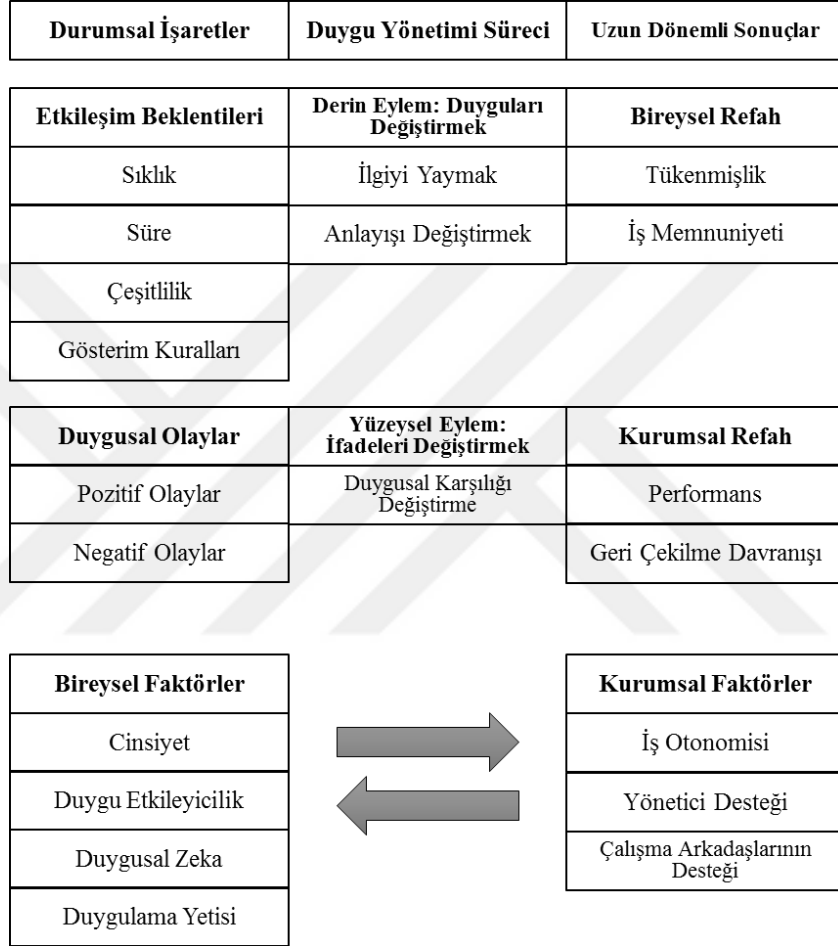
Durumsal İşaretler

Duygu Yönetimi Süreci

Uzun Dönemli Sonuçlar

Etkileşim Beklentileri

Sıklık

Süre

Çeşitlilik

Gösterim Kuralları

Derin Eylem: Duyguları Değiştirmek

İlgiyi Yaymak

Anlayışı Değiştirmek

Bireysel Refah

Tükenmişlik

İş Memnuniyeti

Duygusal Olaylar

Pozitif Olaylar

Negatif Olaylar

Yüzeysel Eylem: İfadeleri Değiştirmek

Duygusal Karşılığı Değiştirme

Kurumsal Refah

Performans

Geri Çekilme Davranışı

Bireysel Faktörler

Cinsiyet

Duygu Etkileyicilik

Duygusal Zeka

Duygulama Yetisi

Kurumsal Faktörler

İş Otonomisi

Yönetici Desteği

Çalışma Arkadaşlarının Desteği